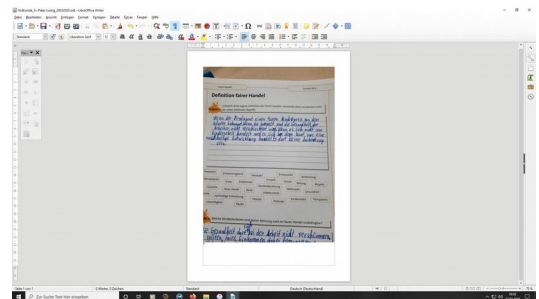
Definition fairer Handel

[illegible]

Wenn der Produzent einen fairen Kaufpreis für seine Arbeit bekommt, damit der Arbeiter sein Lebensunterhalt unterstützen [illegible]

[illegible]

Seite 1 von 1
Standard
Deutsch (Deutschland)
Zur Suche Text hier eingeben